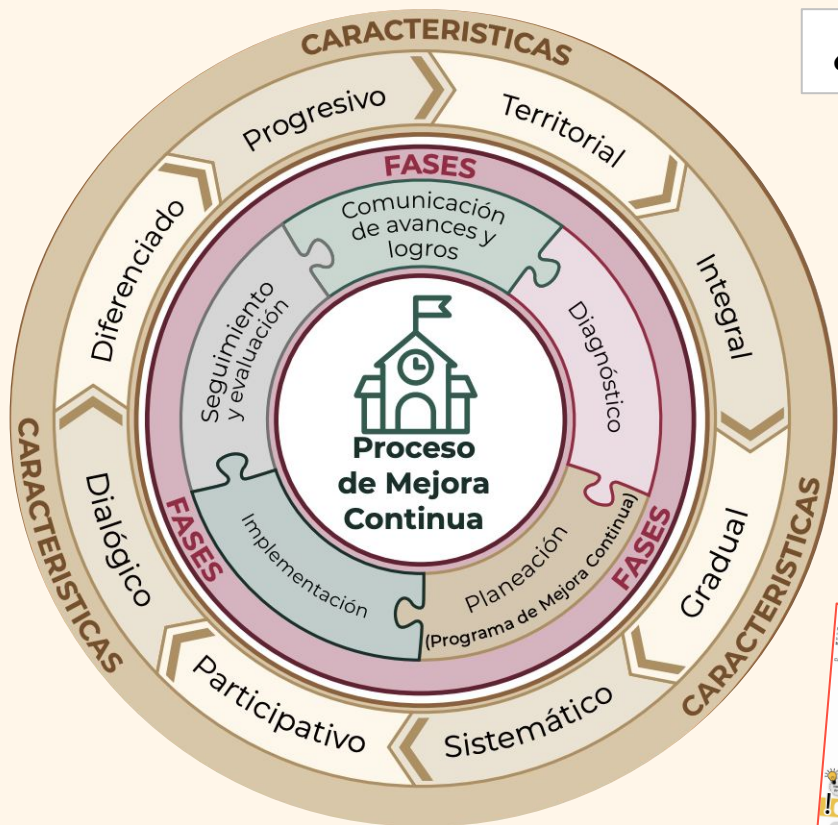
CARACTERISTICAS

Progresivo

Territorial

Integral

Gradual

CARACTERISTICAS

Sistemático

Participativo

Dialógico

CARACTERISTICAS

Diferenciado

FASES

Comunicación de avances y logros

Diagnóstico

FASES

Planeación (Programa de Mejora Continua)

Implementación

FASES

Seguimiento y evaluación

Proceso de Mejora Continua